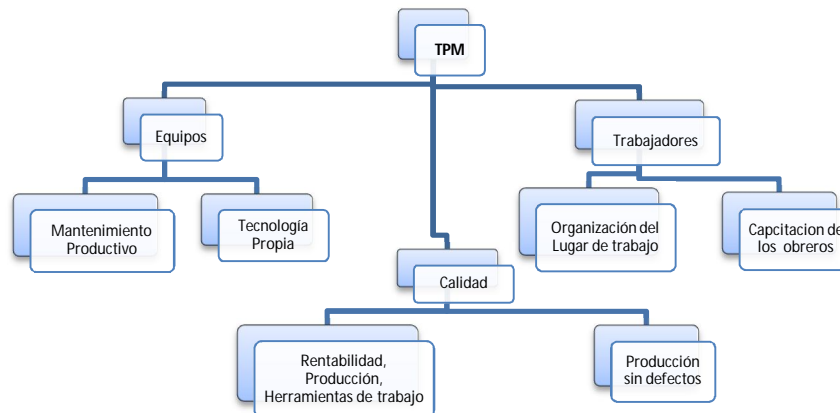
TPM

Equipos

Trabajadores

Mantenimiento Productivo

Tecnología Propia

Calidad

Organización del Lugar de trabajo

Capcitacion de los obreros

Rentabilidad, Producción, Herramientas de trabajo

Producción sin defectos